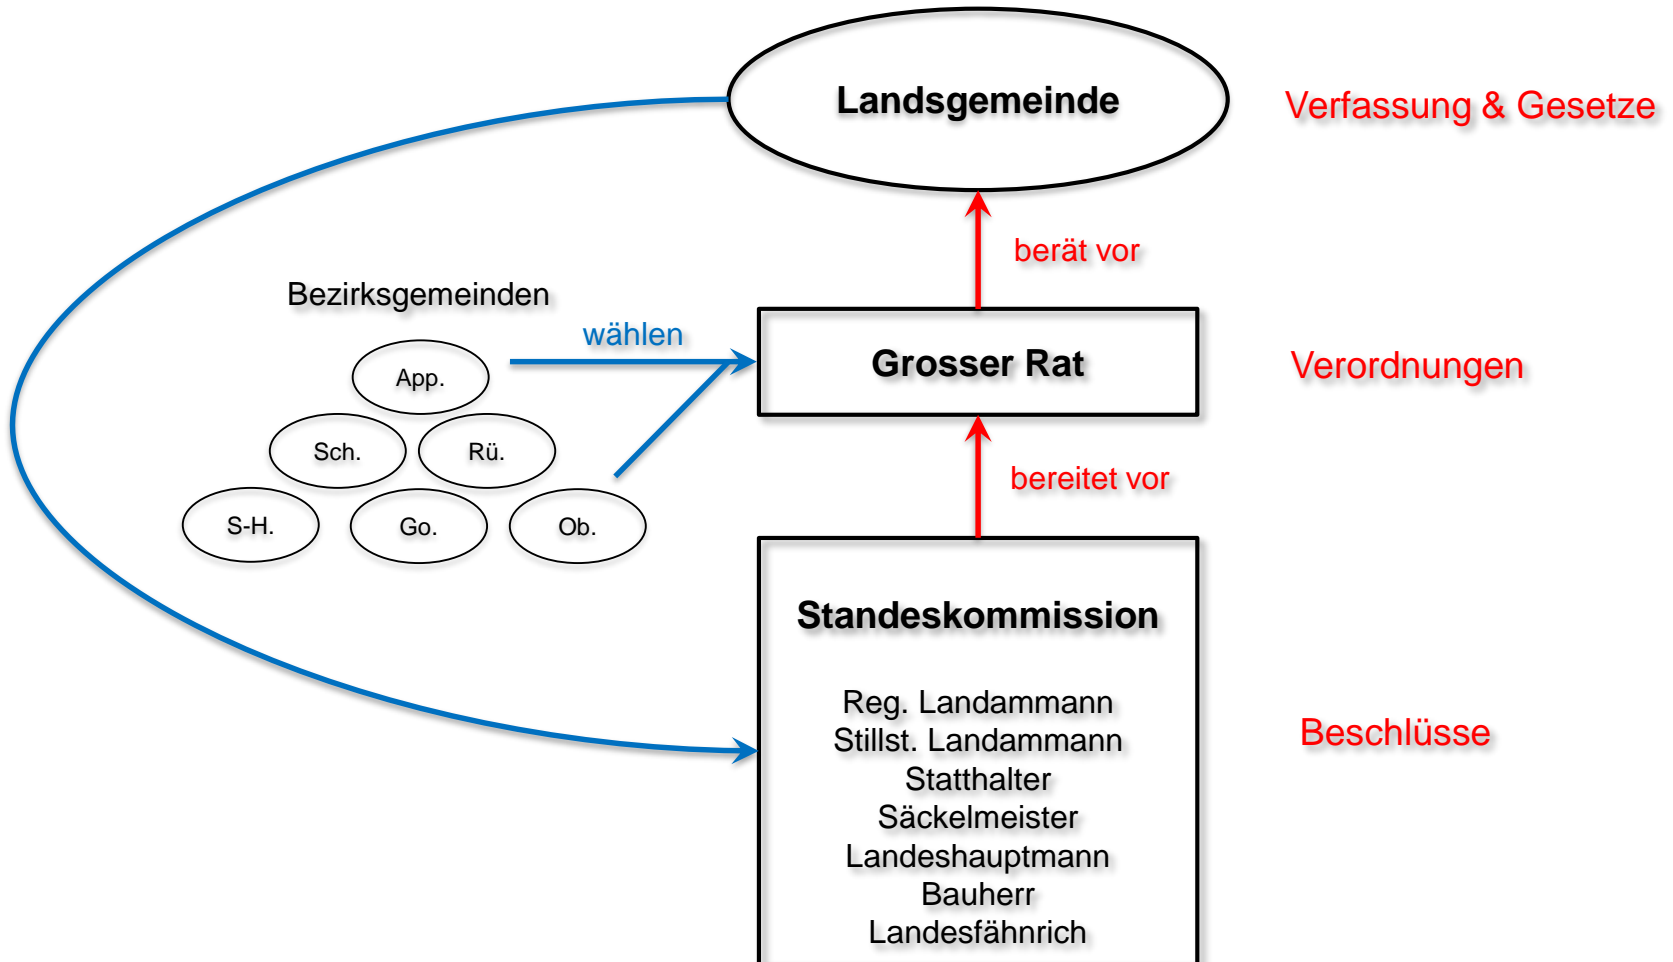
Landsgemeinde

Verfassung & Gesetze

berät vor

Bezirksgemeinden

wählen

App.

Sch.

Rü.

S-H.

Go.

Ob.

Grosser Rat

Verordnungen

bereitet vor

Standeskommission

Reg. Landammann
Stillst. Landammann
Statthalter
Säckelmeister
Landeshauptmann
Bauherr
Landesfähnrich

Beschlüsse